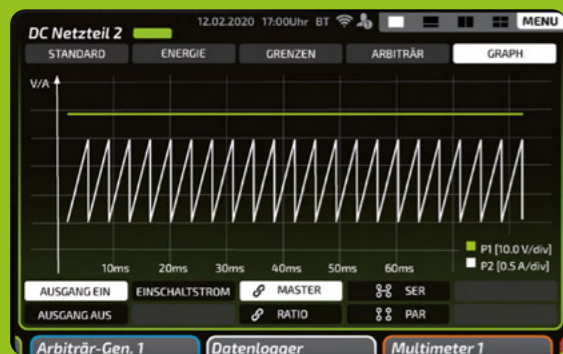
DC Netzteil 2
12.02.2020 17:00Uhr BT
MENU
STANDARD
ENERGIE
GRENZEN
ARBITRÄR
GRAPH
V/A
10ms
20ms
30ms
40ms
50ms
60ms
P1 [10.0 V/div]
P2 [0.5 A/div]
AUSGANG EIN
EINSCHALTSTROM
MASTER
SER
AUSGANG AUS
RATIO
PAR
Arbiträr-Gen. 1
Datenlogger
Multimeter 1